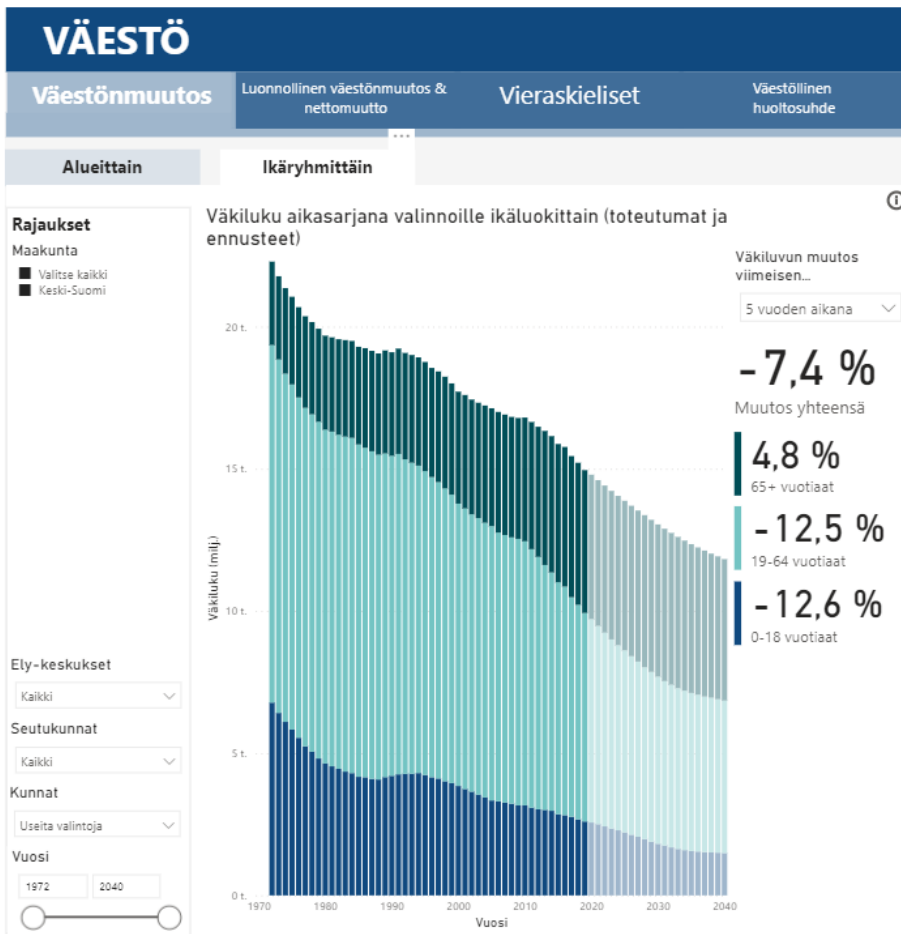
VÄESTÖ

Väestönmuutos

Luonnollinen väestönmuutos & nettomuutto

Vieraskieliset

Väestöllinen huoltosuhde

Alueittain

Ikäryhmittäin

Rajaukset

Maakunta

Valitse kaikki

Keski-Suomi

Väkiluku aikasarjana valinnoille ikäluokittain (toteutumat ja ennusteet)

Väkiluku (milj.)

20 t.

15 t.

10 t.

5 t.

0 t.

1970 1980 1990 2000 2010 2020 2030 2040

Vuosi

Väkiluvun muutos viimeisen...

5 vuoden aikana

-7,4 %

Muutos yhteensä

4,8 %

65+ vuotiaat

-12,5 %

19-64 vuotiaat

-12,6 %

0-18 vuotiaat

Ely-keskukset

Kaikki

Seutukunnat

Kaikki

Kunnat

Useita valintoja

Vuosi

1972

2040